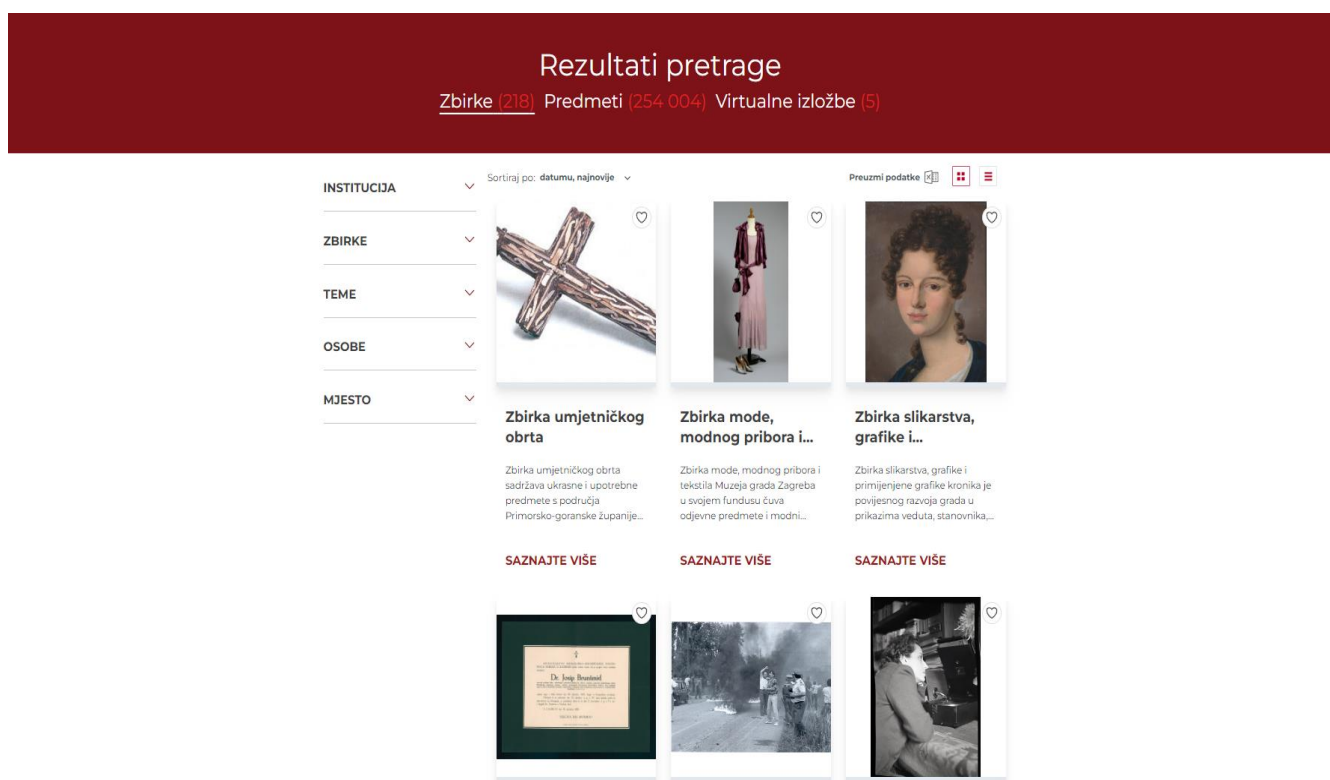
Rezultati pretrage

Zbirke (218) Predmeti (254 004) Virtualne izložbe (5)

INSTITUCIJA

ZBIRKE

TEME

OSOBE

MJESTO

Sortiraj po: datumu, najnovije

Preuzmi podatke

Zbirka umjetničkog obrta

Zbirka umjetničkog obrta sadržava ukrasne i upotrebne predmete s područja Primorsko-goranske županije...

SAZNAJTE VIŠE

Zbirka mode, modnog pribora i...

Zbirka mode, modnog pribora i tekstila Muzeja grada Zagreba u svojem fundusu čuva odjevne predmete i modni...

SAZNAJTE VIŠE

Zbirka slikarstva, grafike i...

Zbirka slikarstva, grafike i primijenjene grafike kronika je povijesnog razvoja grada u prikazima veduta, stanovnika,...

SAZNAJTE VIŠE

Dr. Josip Brunšmid

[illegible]